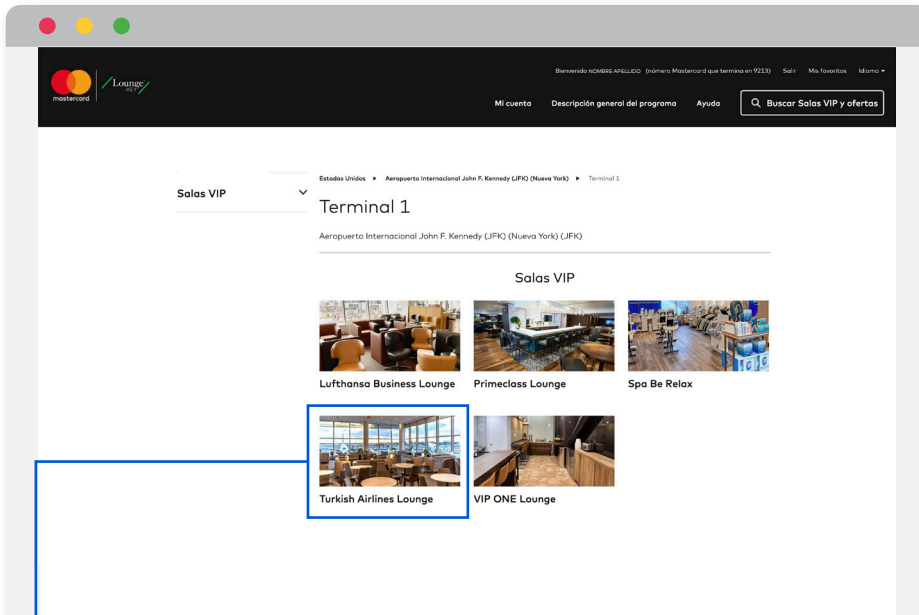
mastercard Lounge KEY

Bienvenido NOMBRE APELLIDO (número Mastercard que termina en 9213) Salir Mis favoritos Idioma

Mi cuenta Descripción general del programa Ayuda Buscar Salas VIP y ofertas

Salas VIP

Estados Unidos ▸ Aeropuerto Internacional John F. Kennedy (JFK) (Nueva York) ▸ Terminal 1

Terminal 1

Aeropuerto Internacional John F. Kennedy (JFK) (Nueva York) (JFK)

Salas VIP

Lufthansa Business Lounge

Primeclass Lounge

Spa Be Relax

Turkish Airlines Lounge

VIP ONE Lounge